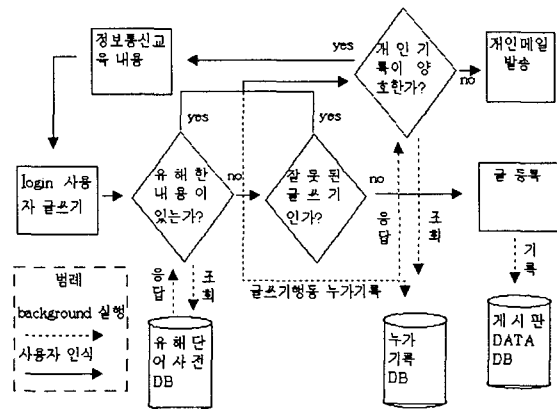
정보통신교육 내용

yes

개인 기록이 양호한가?

no

개인메일 발송

yes

yes

login 사용자 글쓰기

유해한 내용이 있는가?

no

잘 못된 글쓰기 인가?

no

글 등록

응답

조회

범례

background 실행

사용자 인식

응답

조회

글쓰기행동 누가기록

기록

유해단어사전 DB

누가기록 DB

게시판 DATA DB